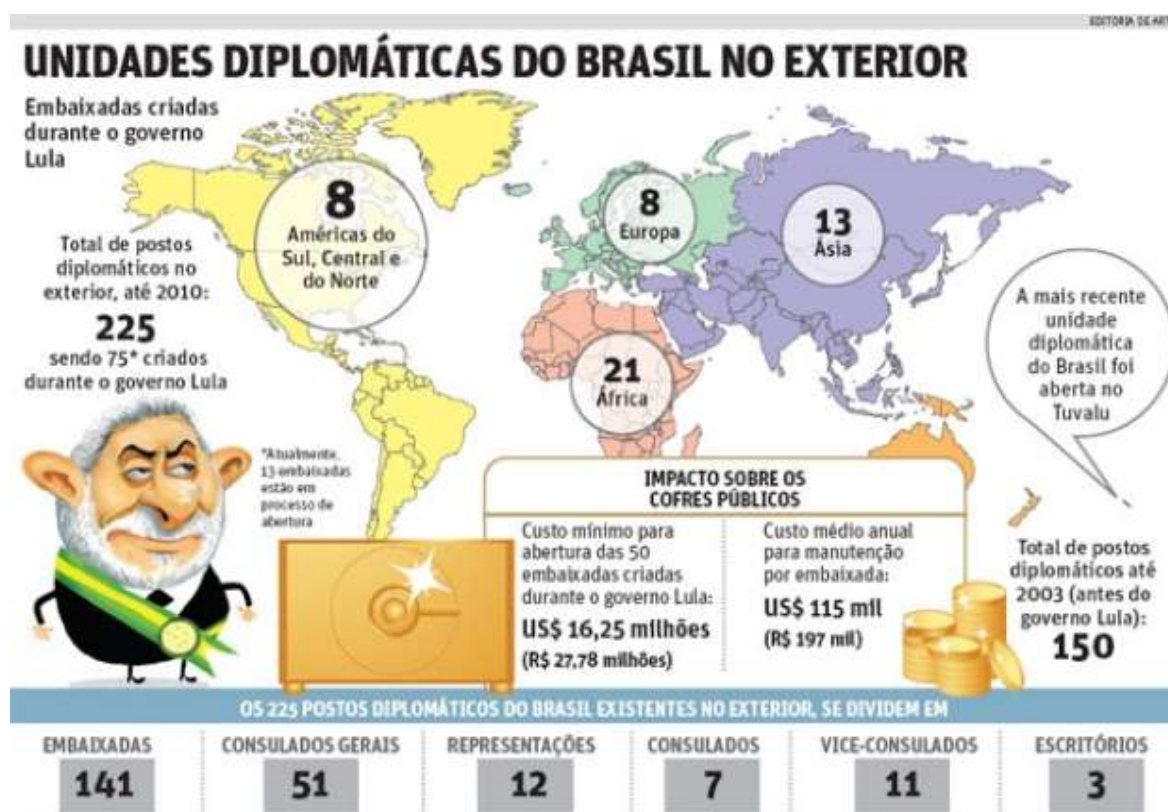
EDITORIA DE ART

UNIDADES DIPLOMÁTICAS DO BRASIL NO EXTERIOR

Embaixadas criadas durante o governo Lula

8
Américas do Sul, Central e do Norte

8
Europa

13
Ásia

21
África

Total de postos diplomáticos no exterior, até 2010:
225
sendo 75* criados durante o governo Lula

A mais recente unidade diplomática do Brasil foi aberta no Tuvalu

*Atualmente, 13 embaixadas estão em processo de abertura

IMPACTO SOBRE OS COFRES PÚBLICOS

Custo mínimo para abertura das 50 embaixadas criadas durante o governo Lula:
US$ 16,25 milhões
(R$ 27,78 milhões)

Custo médio anual para manutenção por embaixada:
US$ 115 mil
(R$ 197 mil)

Total de postos diplomáticos até 2003 (antes do governo Lula):
150

OS 225 POSTOS DIPLOMÁTICOS DO BRASIL EXISTENTES NO EXTERIOR, SE DIVIDEM EM

| EMBAIXADAS | CONSULADOS GERAIS | REPRESENTAÇÕES | CONSULADOS | VICE-CONSULADOS | ESCRITÓRIOS |
|---|---|---|---|---|---|
| 141 | 51 | 12 | 7 | 11 | 3 |